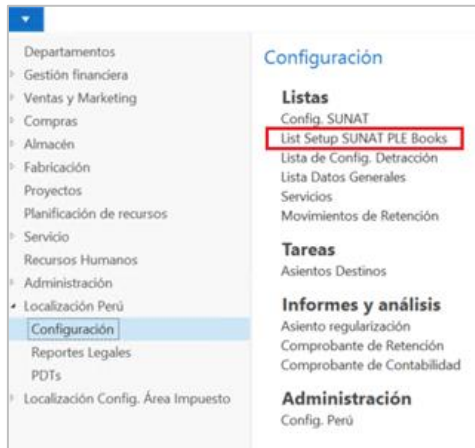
Departamentos
Gestión financiera
Ventas y Marketing
Compras
Almacén
Fabricación
Proyectos
Planificación de recursos
Servicio
Recursos Humanos
Administración
Localización Perú
Configuración
Reportes Legales
PDTs
Localización Config. Área Impuesto

Configuración

Listas
Config. SUNAT
List Setup SUNAT PLE Books
Lista de Config. Detracción
Lista Datos Generales
Servicios
Movimientos de Retención

Tareas
Asientos Destinos

Informes y análisis
Asiento regularización
Comprobante de Retención
Comprobante de Contabilidad

Administración
Config. Perú